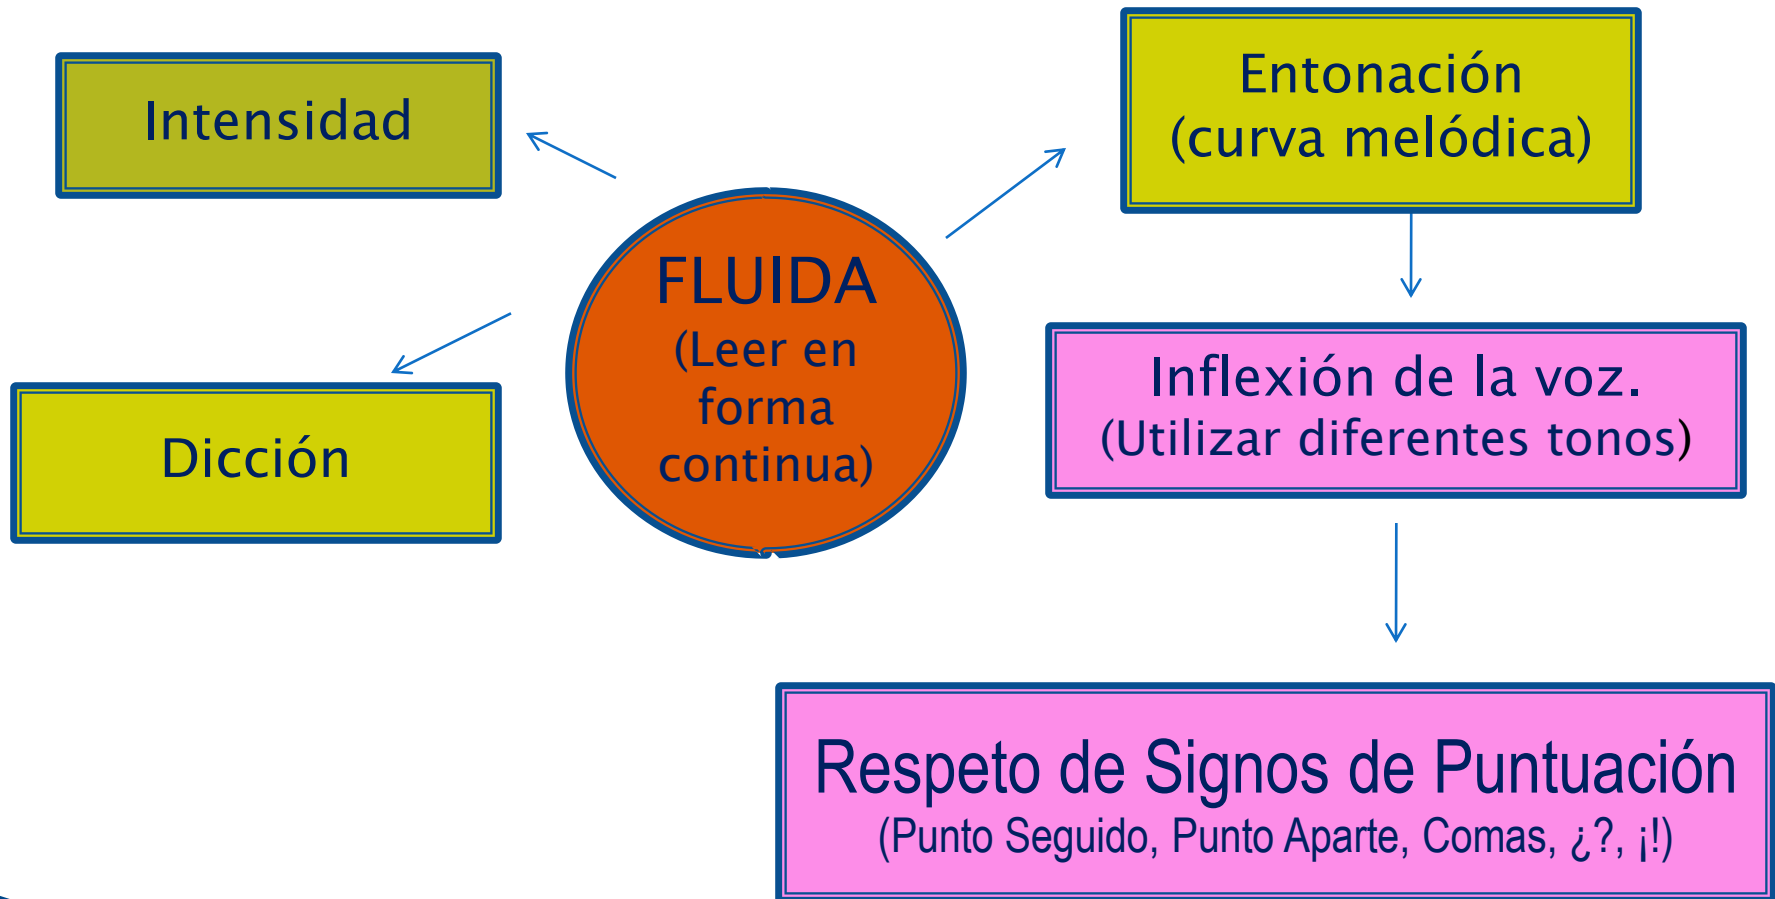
Intensidad

Entonación (curva melódica)

FLUIDA (Leer en forma continua)

Dicción

Inflexión de la voz. (Utilizar diferentes tonos)

Respeto de Signos de Puntuación (Punto Seguido, Punto Aparte, Comas, ¿?, ¡!)